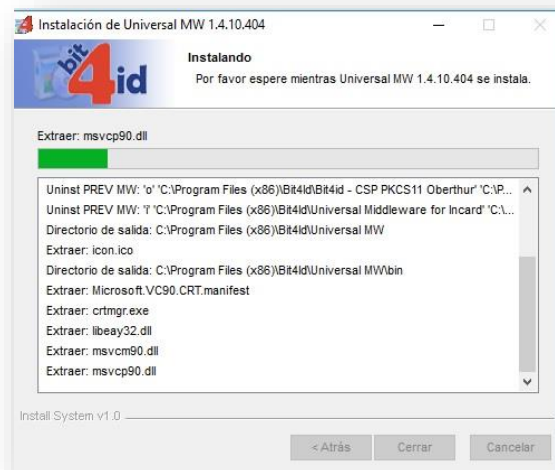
Instalación de Universal MW 1.4.10.404

bit4id

Instalando

Por favor espere mientras Universal MW 1.4.10.404 se instala.

Extraer: msvcp90.dll

Uninst PREV MW: 'o' 'C:\Program Files (x86)\Bit4Id\Bit4id - CSP PKCS11 Oberthur' 'C:\P...
Uninst PREV MW: 'i' 'C:\Program Files (x86)\Bit4Id\Universal Middleware for Incard' 'C:\...
Directorio de salida: C:\Program Files (x86)\Bit4Id\Universal MW
Extraer: icon.ico
Directorio de salida: C:\Program Files (x86)\Bit4Id\Universal MW\bin
Extraer: Microsoft.VC90.CRT.manifest
Extraer: crtmgr.exe
Extraer: libeay32.dll
Extraer: msvcm90.dll
Extraer: msvcp90.dll

Install System v1.0

< Atrás Cerrar Cancelar